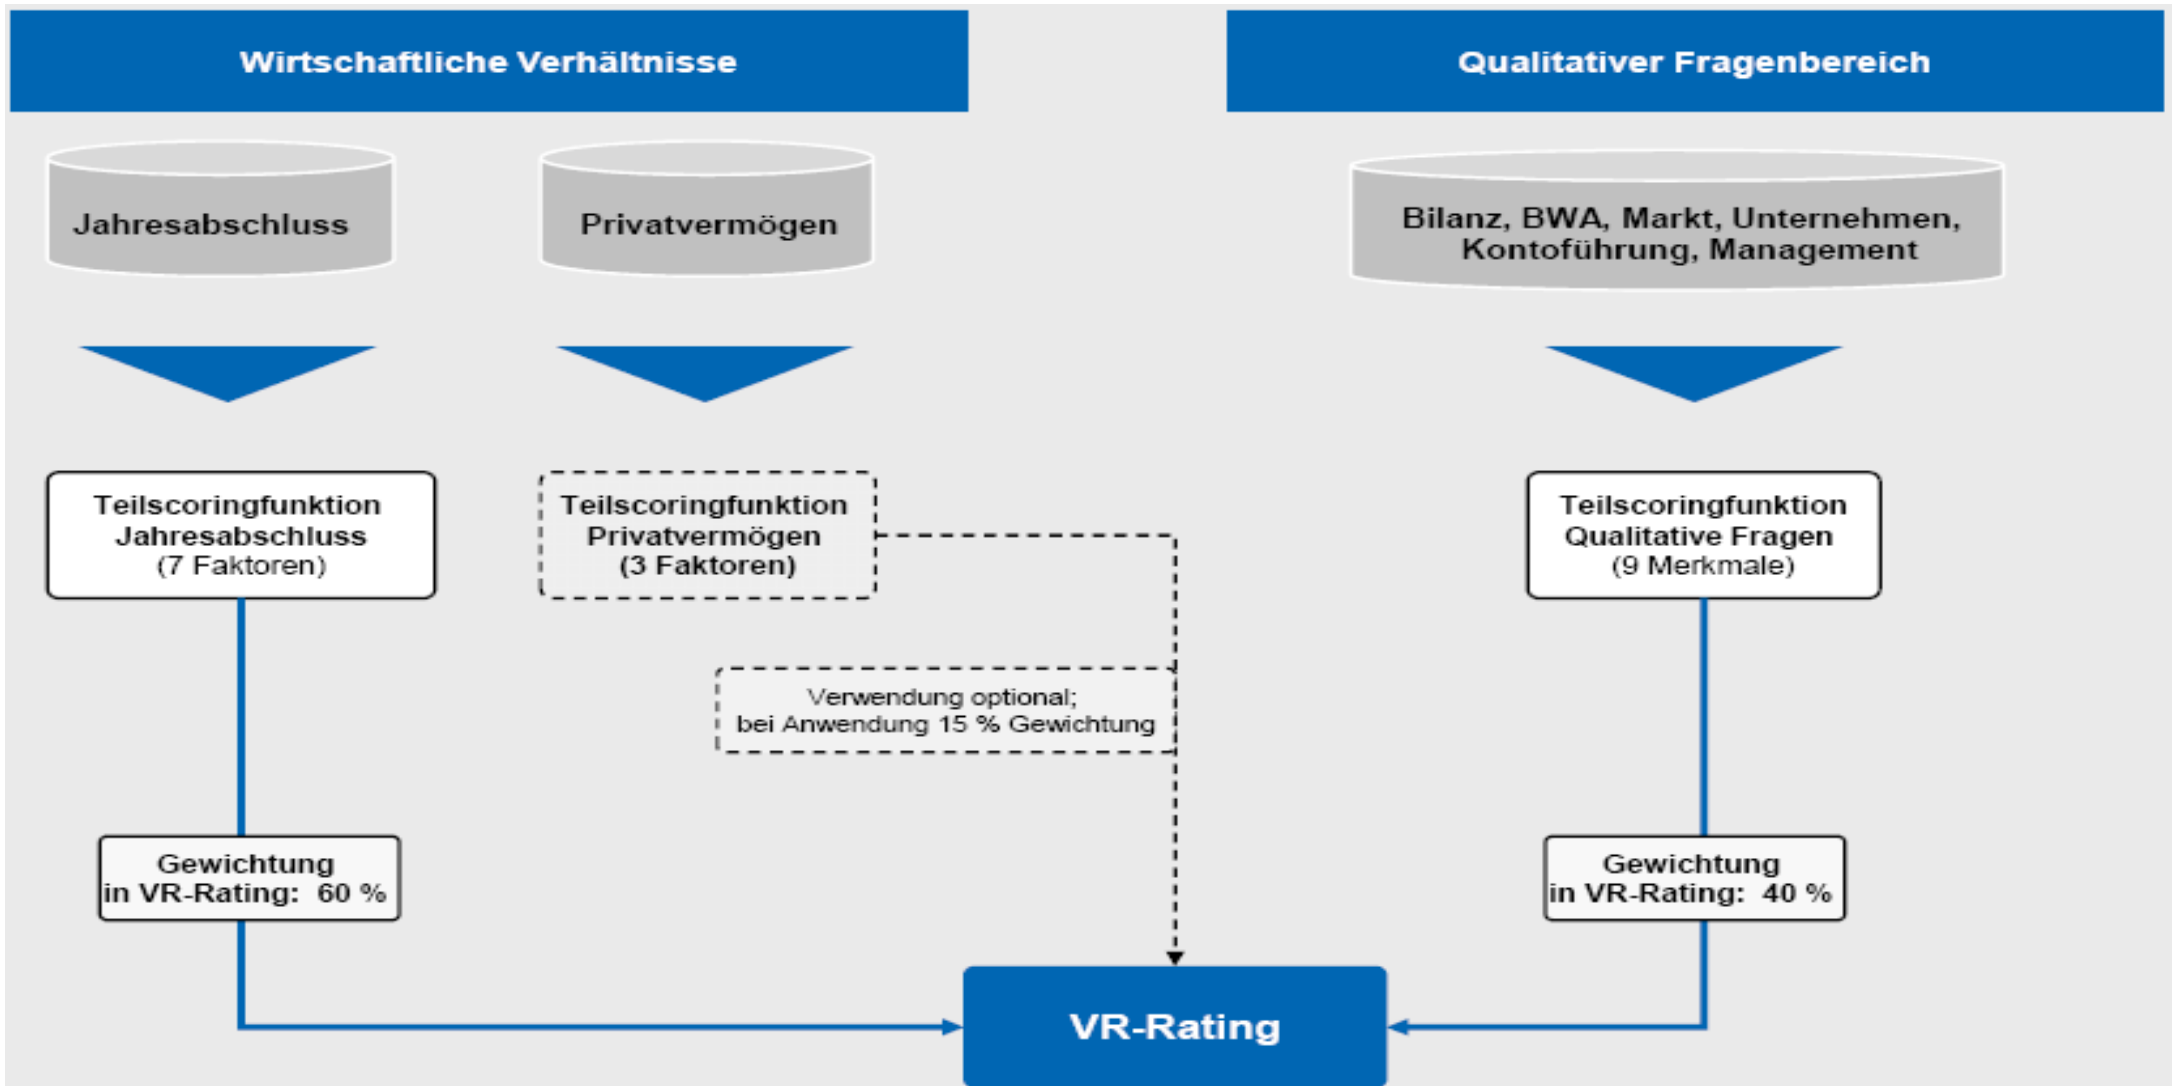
Wirtschaftliche Verhältnisse

Qualitativer Fragenbereich

Jahresabschluss

Privatvermögen

Bilanz, BWA, Markt, Unternehmen, Kontoführung, Management

Teilscoringfunktion Jahresabschluss (7 Faktoren)

Teilscoringfunktion Privatvermögen (3 Faktoren)

Teilscoringfunktion Qualitative Fragen (9 Merkmale)

Verwendung optional; bei Anwendung 15 % Gewichtung

Gewichtung in VR-Rating: 60 %

Gewichtung in VR-Rating: 40 %

VR-Rating